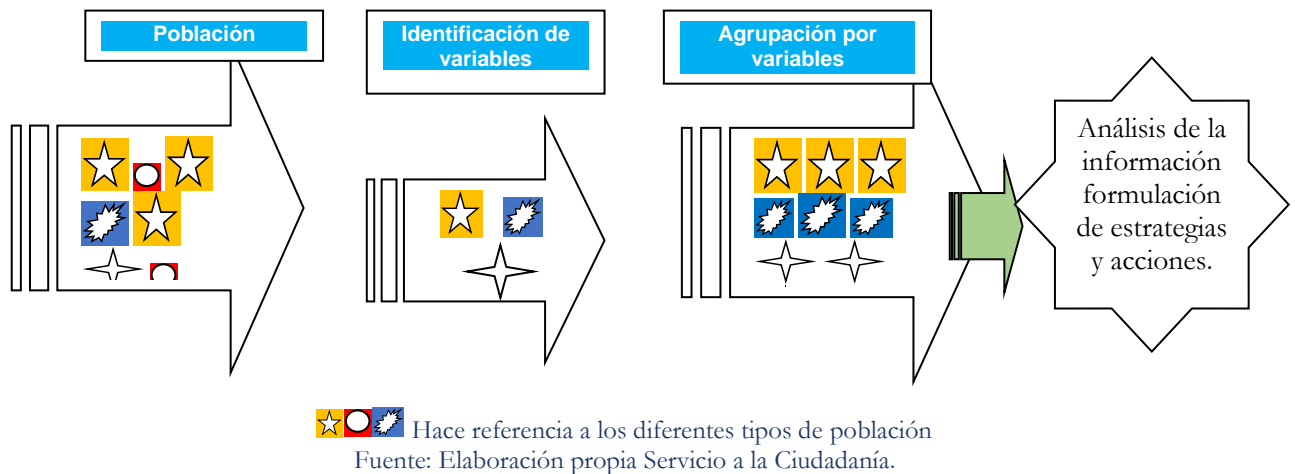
Población

Identificación de variables

Agrupación por variables

Análisis de la información formulación de estrategias y acciones.

Hace referencia a los diferentes tipos de población
Fuente: Elaboración propia Servicio a la Ciudadanía.